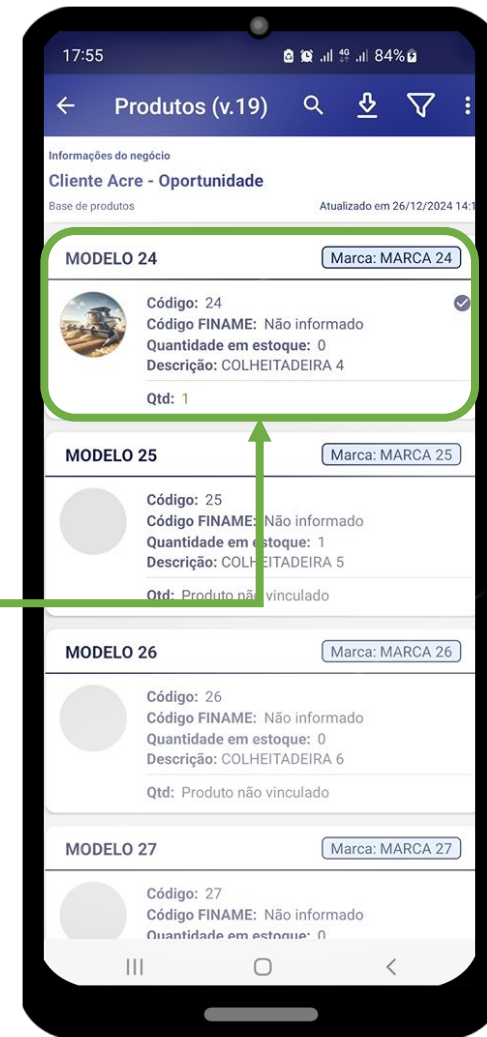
17:55 84%

Produtos (v.19)

Informações do negócio

Cliente Acre - Oportunidade

Base de produtos

Atualizado em 26/12/2024 14:1

MODELO 24

Marca: MARCA 24

Código: 24
Código FINAME: Não informado
Quantidade em estoque: 0
Descrição: COLHEITADEIRA 4

Qtd: 1

MODELO 25

Marca: MARCA 25

Código: 25
Código FINAME: Não informado
Quantidade em estoque: 1
Descrição: COLHEITADEIRA 5

Qtd: Produto não vinculado

MODELO 26

Marca: MARCA 26

Código: 26
Código FINAME: Não informado
Quantidade em estoque: 0
Descrição: COLHEITADEIRA 6

Qtd: Produto não vinculado

MODELO 27

Marca: MARCA 27

Código: 27
Código FINAME: Não informado
Quantidade em estoque: 0